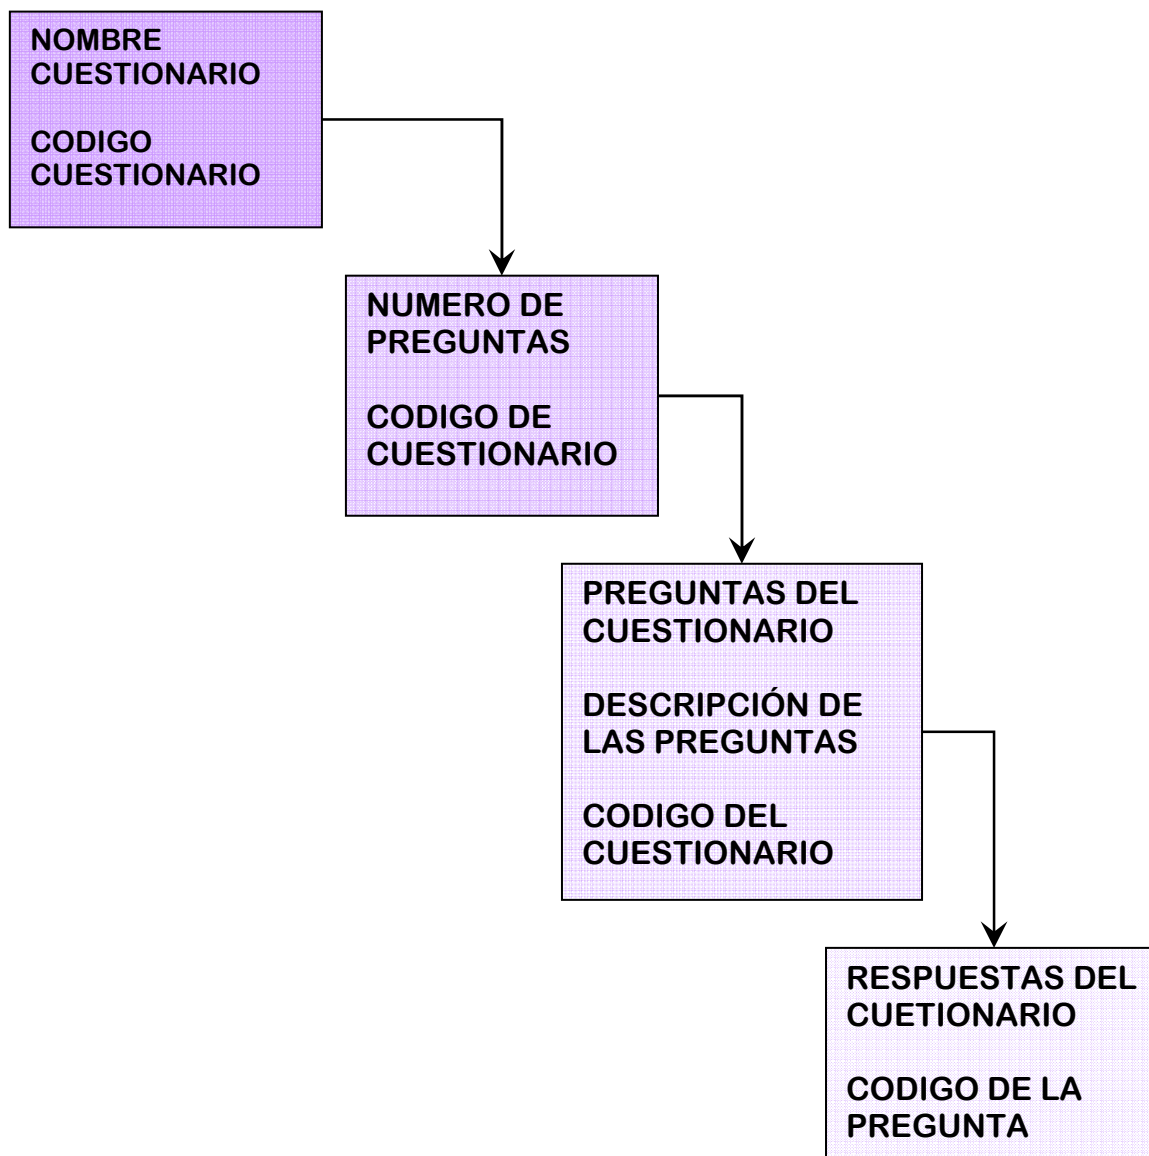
NOMBRE CUESTIONARIO

CODIGO CUESTIONARIO

NUMERO DE PREGUNTAS

CODIGO DE CUESTIONARIO

PREGUNTAS DEL CUESTIONARIO

DESCRIPCIÓN DE LAS PREGUNTAS

CODIGO DEL CUESTIONARIO

RESPUESTAS DEL CUETIONARIO

CODIGO DE LA PREGUNTA